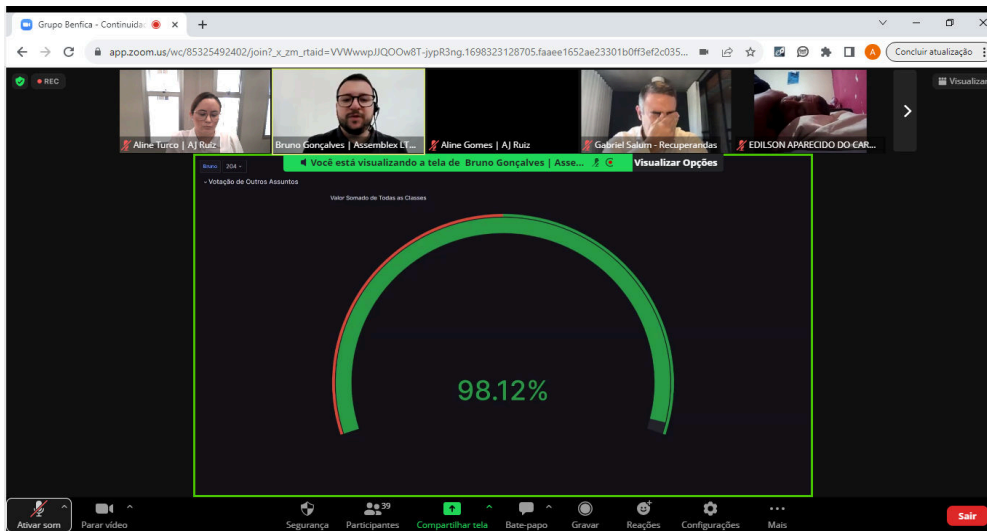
Grupo Benfica - Continuidad ×
+

app.zoom.us/wc/85325492402/join?_x_zm_rtaid=VVWwwpJJQOOw8T-jypR3ng.1698323128705.faaee1652ae23301b0ff3ef2c035...

Concluir atualização

REC

Visualizar

Aline Turco | AJ Ruiz
Bruno Gonçalves | Assemblex LT...
Aline Gomes | AJ Ruiz
Gabriel Salum - Recuperandas
EDILSON APARECIDO DO CAR...

Bruno 204

Você está visualizando a tela de Bruno Gonçalves | Asse...

Visualizar Opções

- Votação de Outros Assuntos

Valor Somado de Todas as Classes

98.12%

Ativar som
Parar vídeo
Segurança
39
Participantes
Compartilhar tela
Bate-papo
Gravar
Reações
Configurações
Mais
Sair